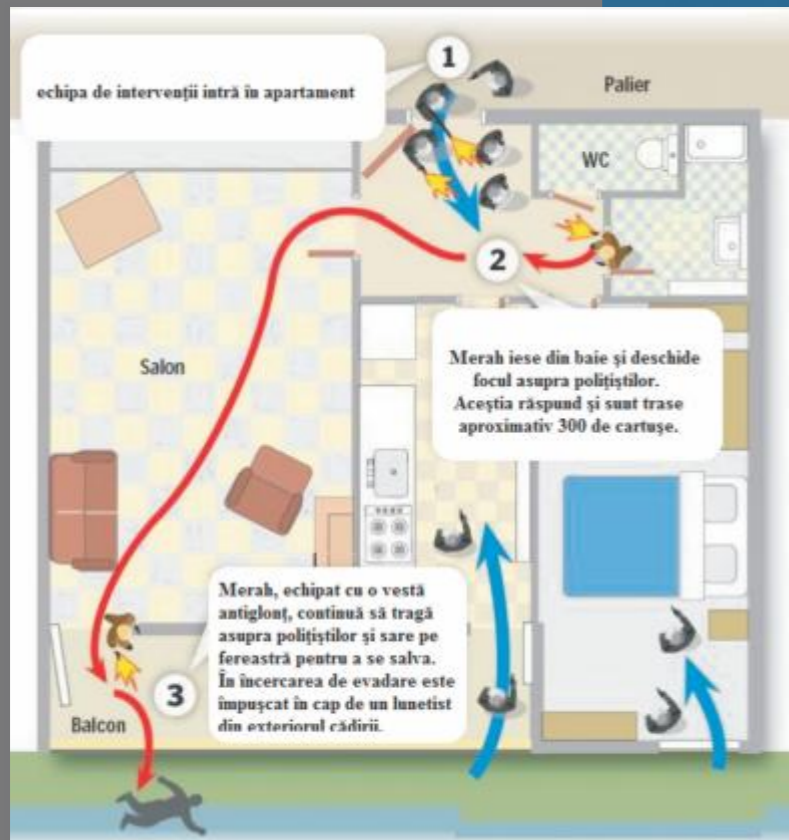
1

echipa de intervenţii intră în apartament

Palier

WC

2

Merah iese din baie şi deschide focul asupra poliţiştilor. Aceştia răspund şi sunt trase aproximativ 300 de cartuşe.

Salon

Merah, echipat cu o vestă antiglonţ, continuă să tragă asupra poliţiştilor şi sare pe fereastră pentru a se salva. În încercarea de evadare este împuşcat în cap de un lunetist din exteriorul clădirii.

3

Balcon